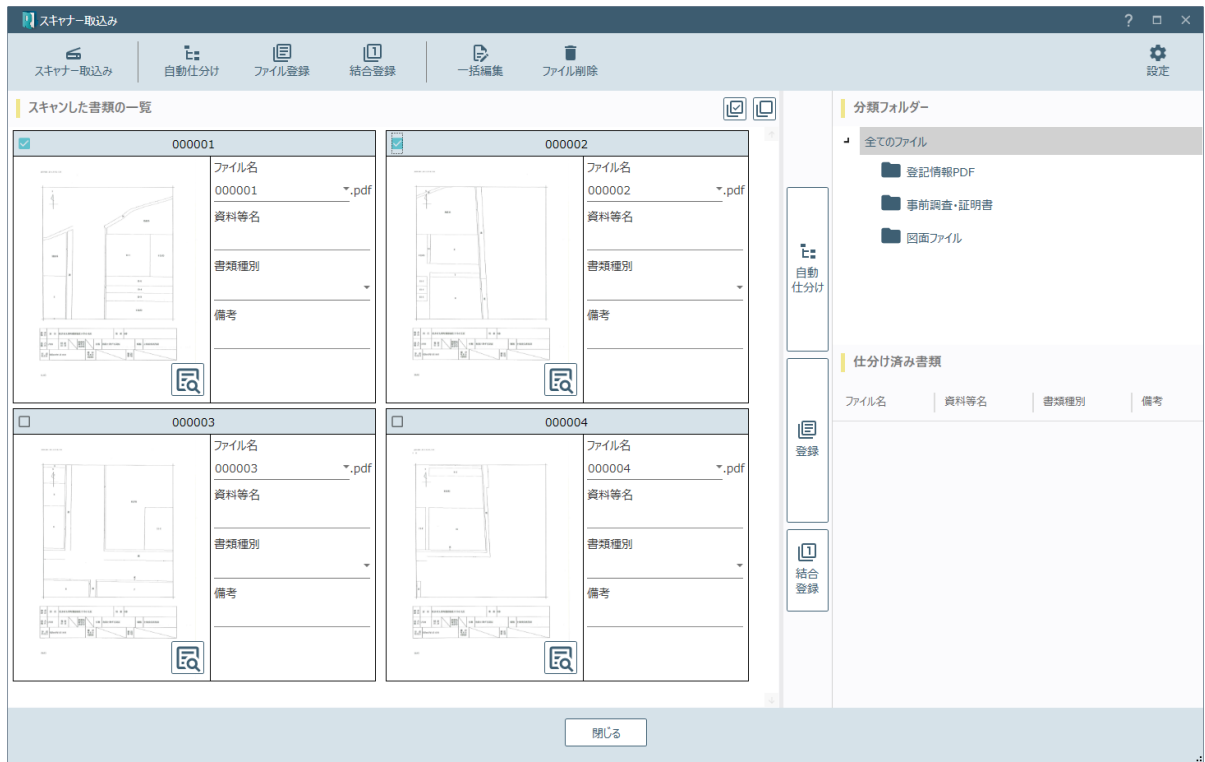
スキャナー取込み

? □ ×

スキャナー取込み　自動仕分け　ファイル登録　結合登録　一括編集　ファイル削除　設定

スキャンした書類の一覧

000001
ファイル名
000001 .pdf
資料等名
書類種別
備考

000002
ファイル名
000002 .pdf
資料等名
書類種別
備考

000003
ファイル名
000003 .pdf
資料等名
書類種別
備考

000004
ファイル名
000004 .pdf
資料等名
書類種別
備考

自動仕分け

登録

結合登録

分類フォルダー

全てのファイル
登記情報PDF
事前調査・証明書
図面ファイル

仕分け済み書類

| ファイル名 | 資料等名 | 書類種別 | 備考 |
|---|---|---|---|

閉じる